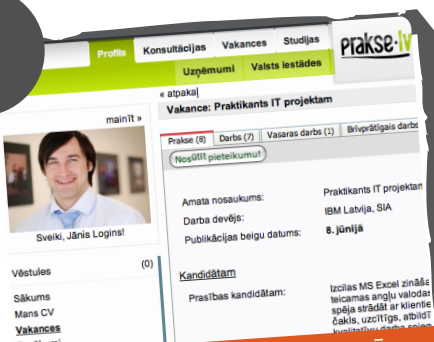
Profils Konsultācijas Vakances Studijas

Uzņēmumi Valsts iestādes

prakse·lv

« atpakaļ

Vakance: Praktikants IT projektam

mainīt »

Sveiki, Jānis Logins!

Vēstules (0)

Sākums

Mans CV

Vakances

Prakse (8) Darbs (7) Vasaras darbs (1) Brīvprātīgais darbs

Nosūtīt pieteikumu!

Amata nosaukums: Praktikants IT projektam

Darba devējs: IBM Latvija, SIA

Publikācijas beigu datums: 8.jūnijā

Kandidātam

Prasības kandidātam: Izcilas MS Excel zināšanas, teicamas angļu valodas, spēja strādāt ar klientiem, čakls, uzcītīgs, atbildīgs, kvalitatīvu darba spēja

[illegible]